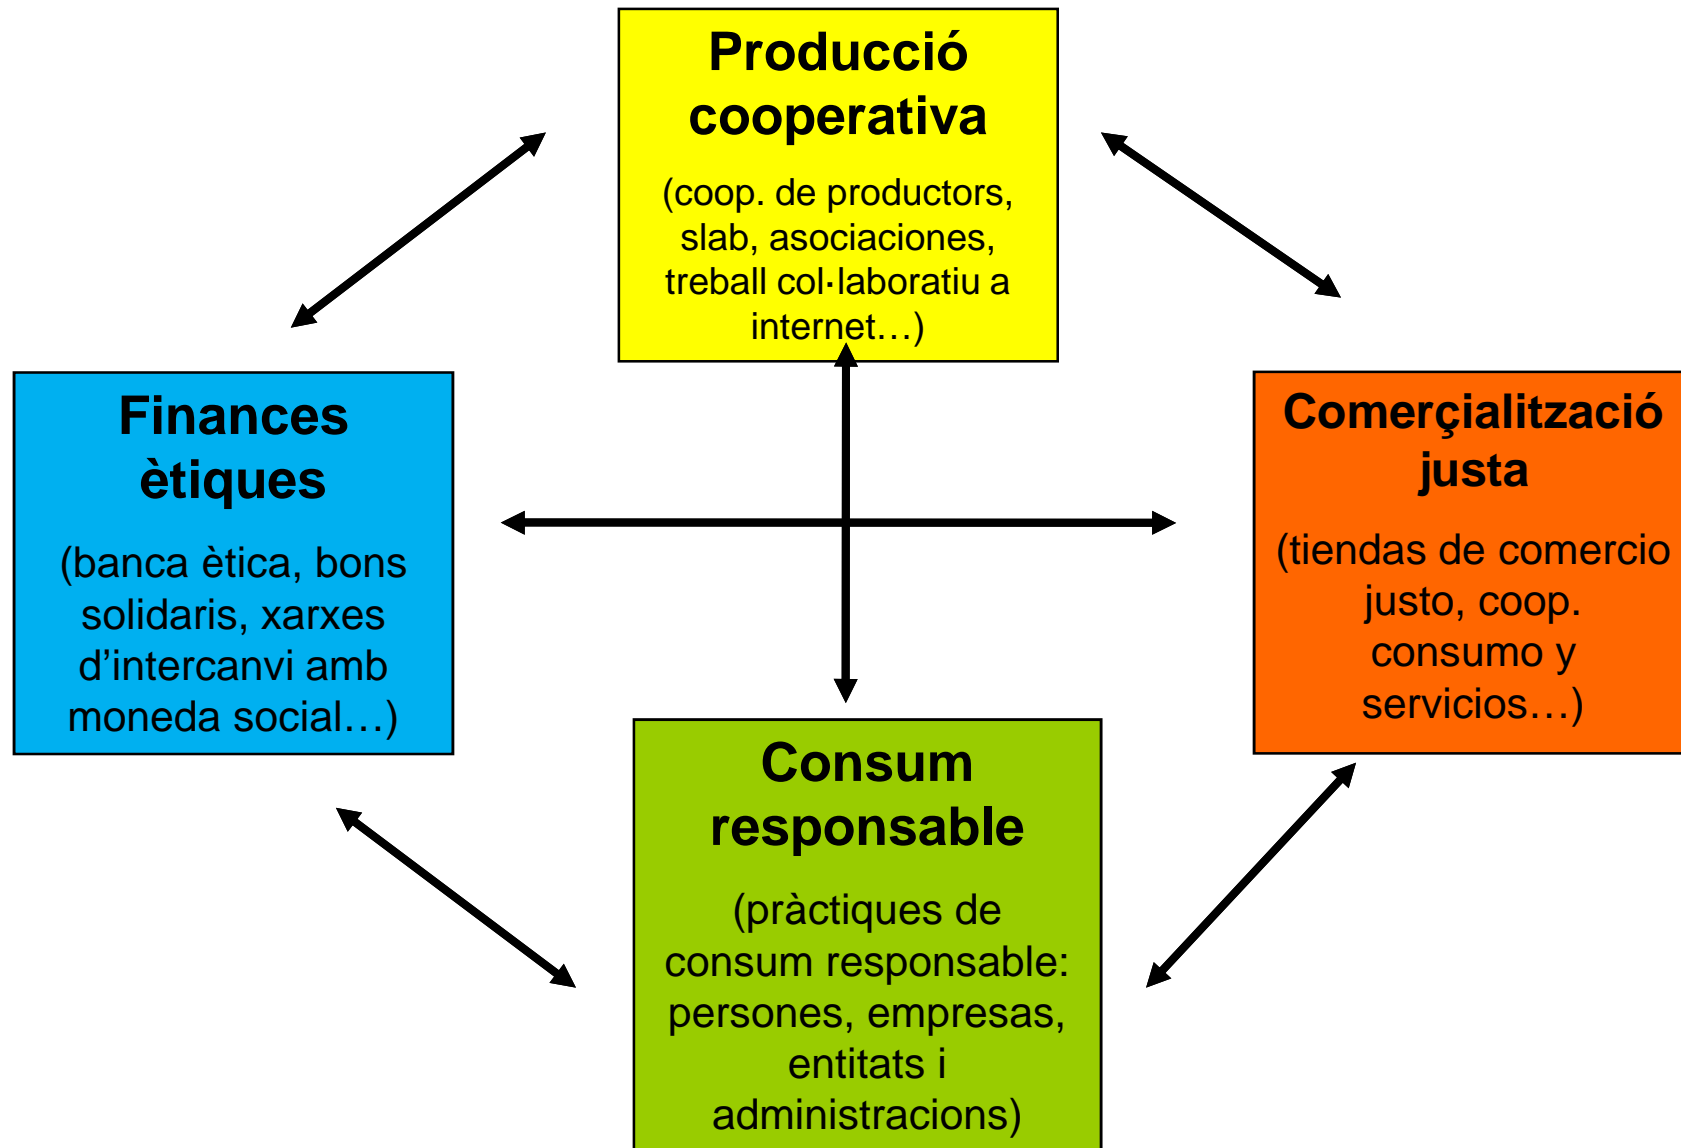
Producció cooperativa

(coop. de productors, slab, asociaciones, treball col·laboratiu a internet…)

Finances ètiques

(banca ètica, bons solidaris, xarxes d'intercanvi amb moneda social…)

Comerçialització justa

(tiendas de comercio justo, coop. consumo y servicios…)

Consum responsable

(pràctiques de consum responsable: persones, empresas, entitats i administracions)